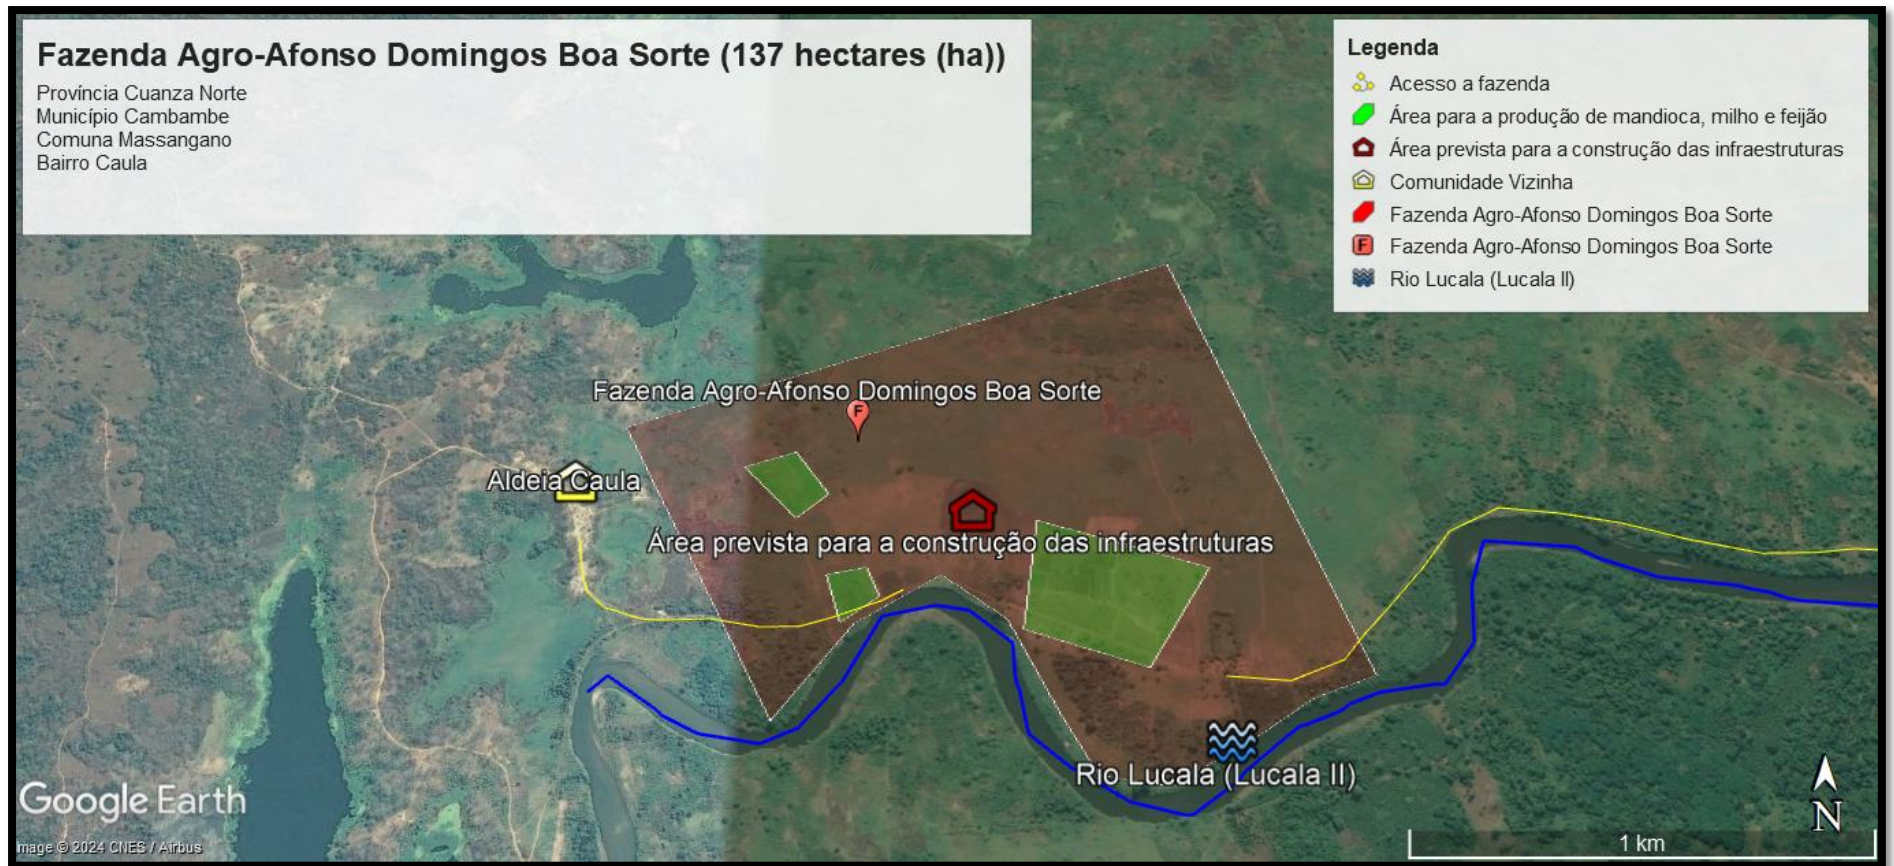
Fazenda Agro-Afonso Domingos Boa Sorte (137 hectares (ha))
Província Cuanza Norte
Município Cambambe
Comuna Massangano
Bairro Caula

Legenda
Acesso a fazenda
Área para a produção de mandioca, milho e feijão
Área prevista para a construção das infraestruturas
Comunidade Vizinha
Fazenda Agro-Afonso Domingos Boa Sorte
Fazenda Agro-Afonso Domingos Boa Sorte
Rio Lucala (Lucala II)

Fazenda Agro-Afonso Domingos Boa Sorte
F
Aldeia Caula
Área prevista para a construção das infraestruturas
Rio Lucala (Lucala II)

Google Earth
Image © 2024 CNES / Airbus
1 km
N